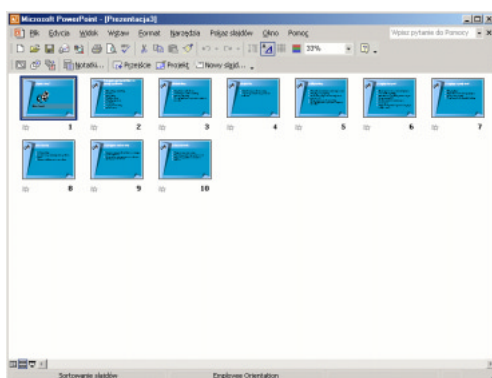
Microsoft PowerPoint - [Prezentacja3]

Plik Edycja Widok Wstaw Format Narzędzia Pokaz slajdów Okno Pomoc

Wpisz pytanie do Pomocy

33%

Notatki... Przejście Projekt Nowy slajd...

1 2 3 4 5 6 7

8 9 10

Sortowanie slajdów Employee Orientation